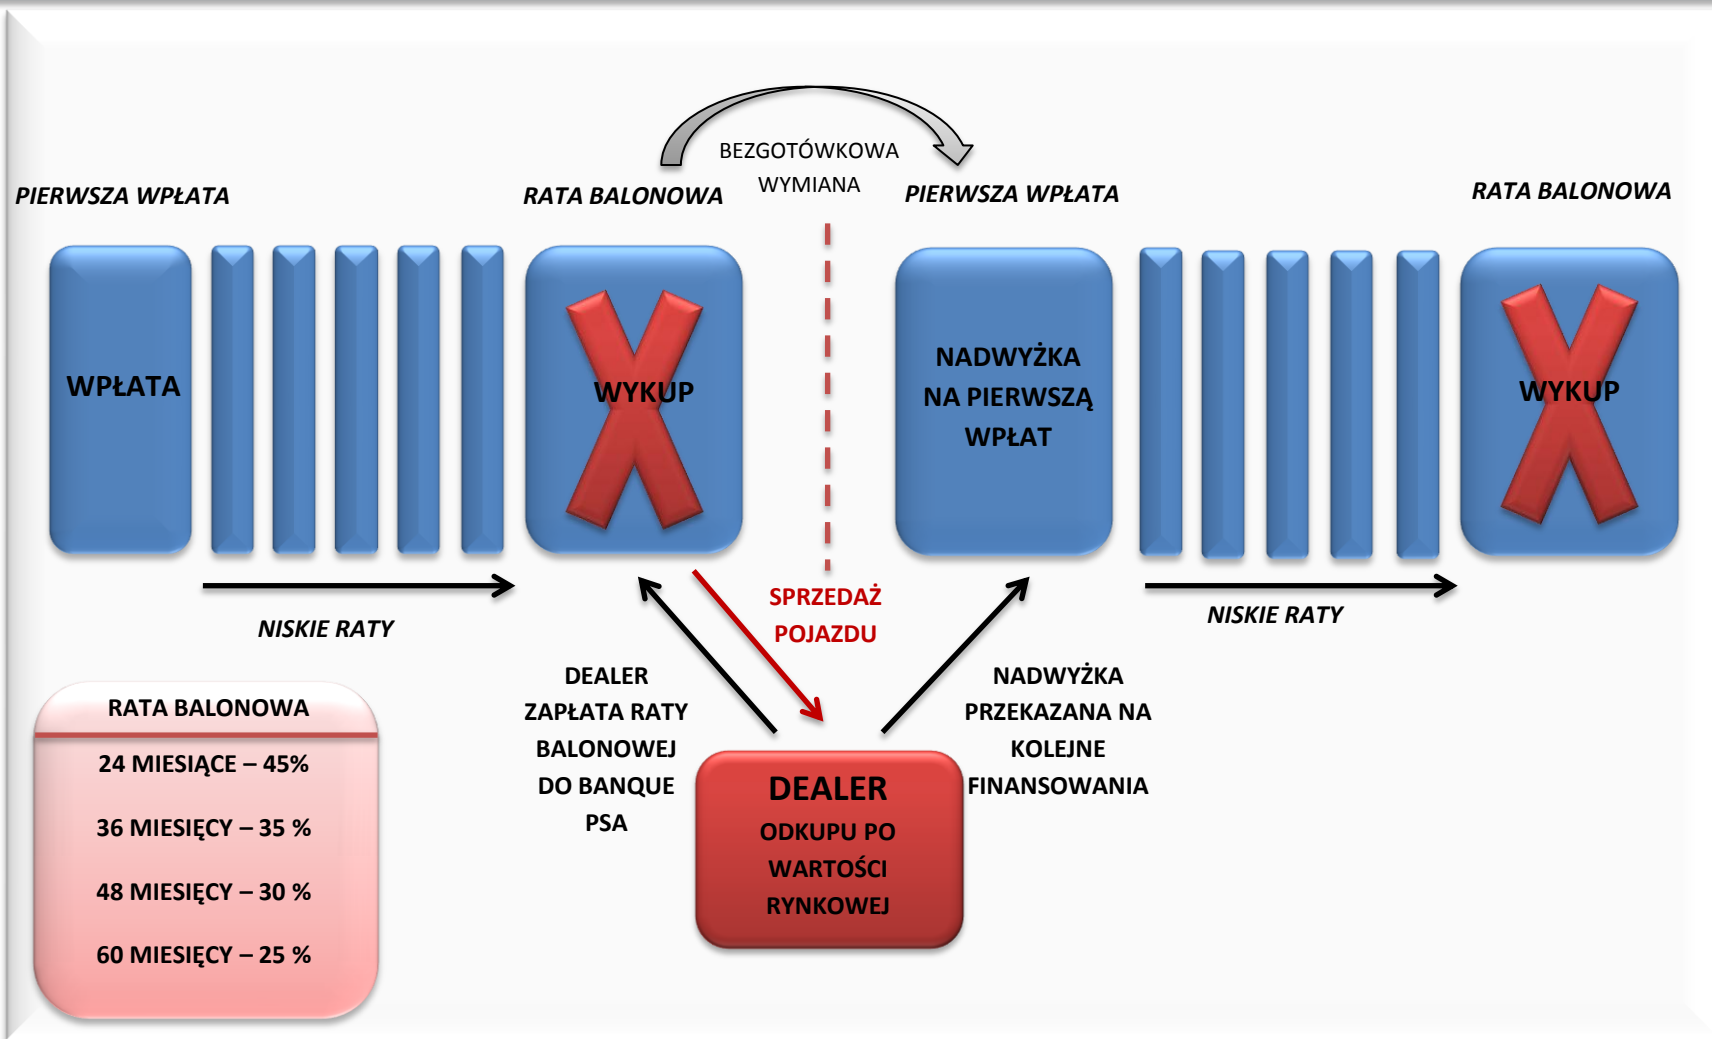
BEZGOTÓWKOWA WYMIANA

PIERWSZA WPŁATA

RATA BALONOWA

PIERWSZA WPŁATA

RATA BALONOWA

WPŁATA

WYKUP

NADWYŻKA NA PIERWSZĄ WPŁAT

WYKUP

NISKIE RATY

SPRZEDAŻ POJAZDU

NISKIE RATY

DEALER ZAPŁATA RATY BALONOWEJ DO BANQUE PSA

NADWYŻKA PRZEKAZANA NA KOLEJNE FINANSOWANIA

| RATA BALONOWA |
|---|
| 24 MIESIĄCE – 45% |
| 36 MIESIĘCY – 35 % |
| 48 MIESIĘCY – 30 % |
| 60 MIESIĘCY – 25 % |

DEALER
ODKUPU PO WARTOŚCI RYNKOWEJ